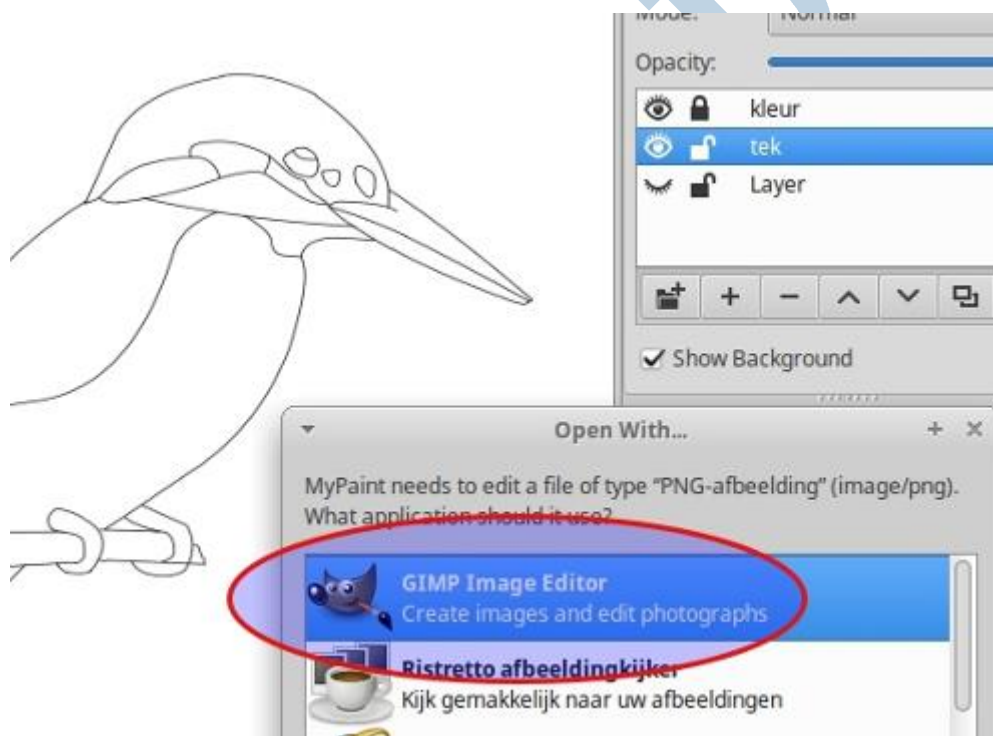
Mode: Normal

Opacity:

kleur

tek

Layer

+ − ^ v

Show Background

Open With...

+ ×

MyPaint needs to edit a file of type "PNG-afbeelding" (image/png). What application should it use?

GIMP Image Editor
Create images and edit photographs

Ristretto afbeeldingkijker
Kijk gemakkelijk naar uw afbeeldingen